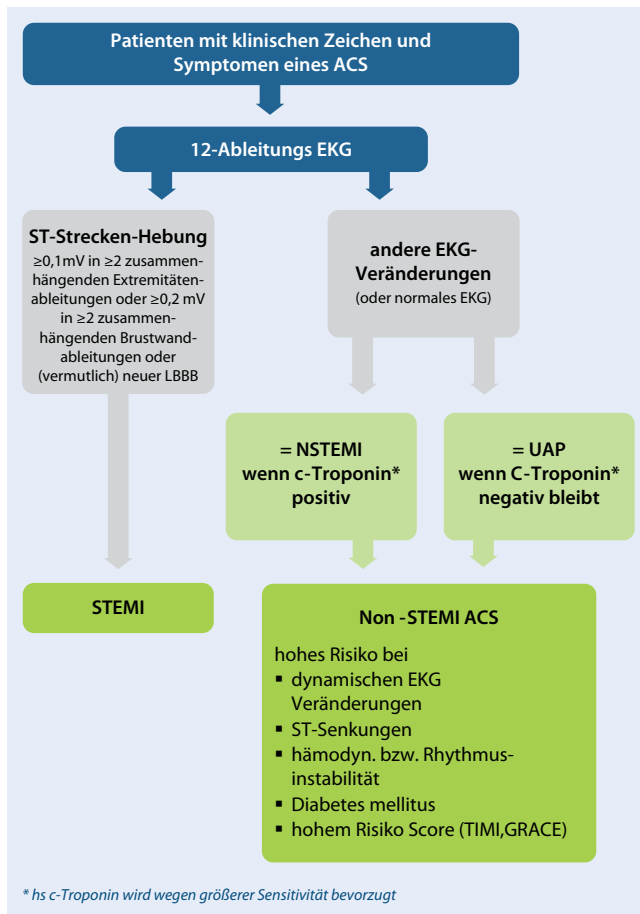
Patienten mit klinischen Zeichen und Symptomen eines ACS

12-Ableitungs EKG

ST-Strecken-Hebung
≥0,1mV in ≥2 zusammenhängenden Extremitätenableitungen oder ≥0,2 mV in ≥2 zusammenhängenden Brustwandableitungen oder (vermutlich) neuer LBBB

andere EKG-Veränderungen
(oder normales EKG)

= NSTEMI
wenn c-Troponin* positiv

= UAP
wenn C-Troponin* negativ bleibt

STEMI

Non -STEMI ACS

hohes Risiko bei
- dynamischen EKG Veränderungen
- ST-Senkungen
- hämodyn. bzw. Rhythmusinstabilität
- Diabetes mellitus
- hohem Risiko Score (TIMI,GRACE)

* hs c-Troponin wird wegen größerer Sensitivität bevorzugt